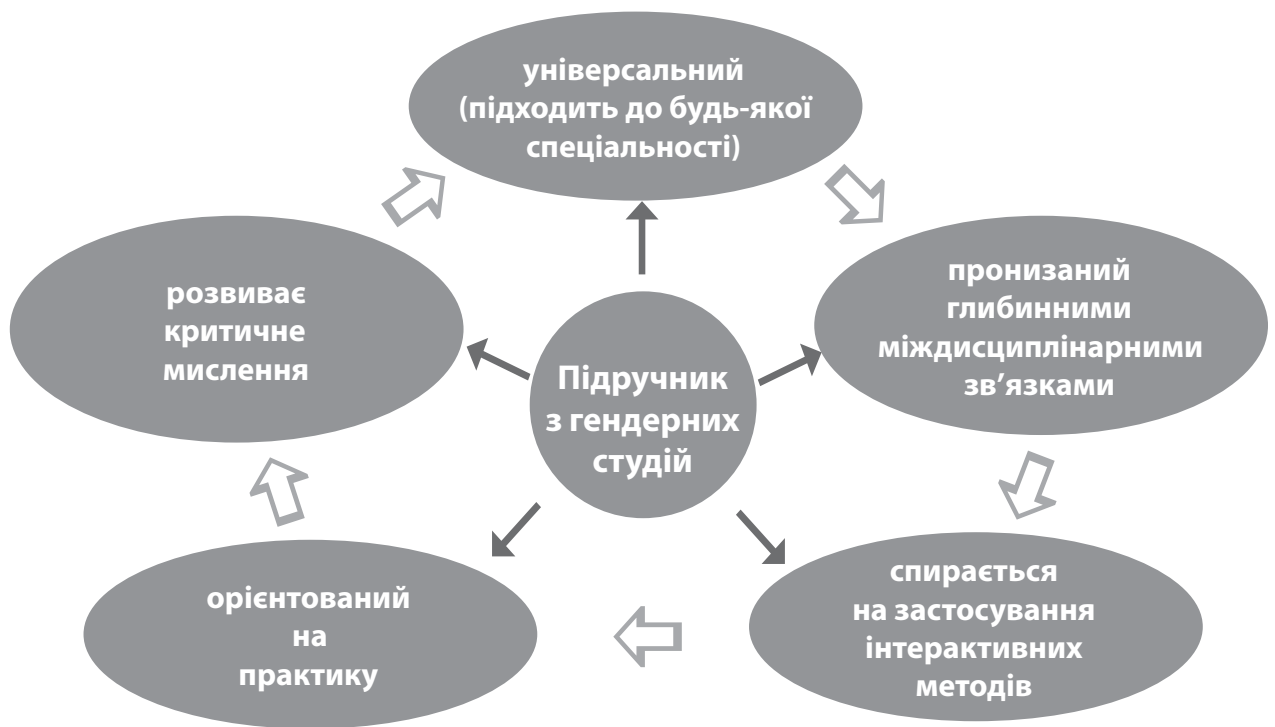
універсальний (підходить до будь-якої спеціальності)

розвиває критичне мислення

Підручник з гендерних студій

пронизаний глибинними міждисциплінарними зв’язками

орієнтований на практику

спирається на застосування інтерактивних методів